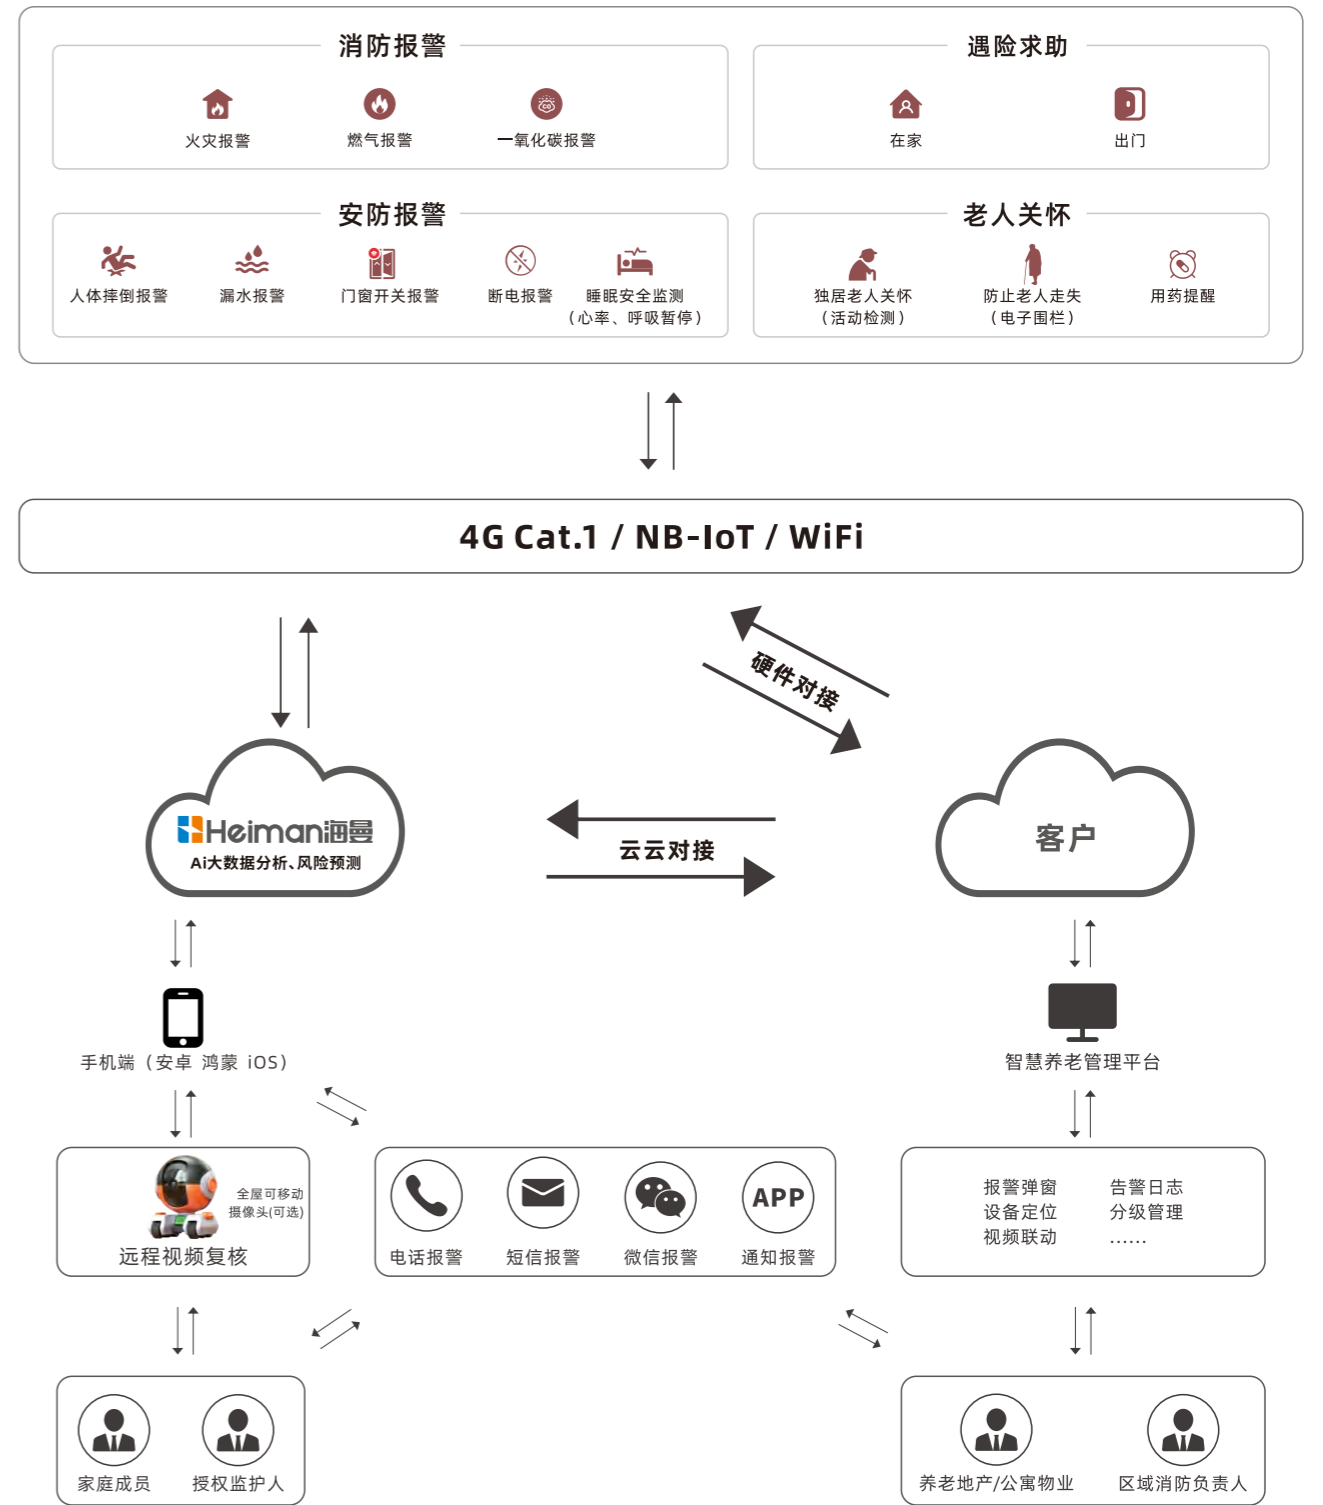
消防报警

火灾报警
燃气报警
一氧化碳报警

遇险求助

在家
出门

安防报警

人体摔倒报警
漏水报警
门窗开关报警
断电报警
睡眠安全监测（心率、呼吸暂停）

老人关怀

独居老人关怀（活动检测）
防止老人走失（电子围栏）
用药提醒

4G Cat.1 / NB-IoT / WiFi

硬件对接

Heiman海曼
Ai大数据分析、风险预测

云云对接

客户

手机端（安卓 鸿蒙 iOS）

智慧养老管理平台

全屋可移动摄像头(可选)
远程视频复核

电话报警
短信报警
APP
微信报警
通知报警

报警弹窗
设备定位
视频联动
告警日志
分级管理
……

家庭成员
授权监护人

养老地产/公寓物业
区域消防负责人